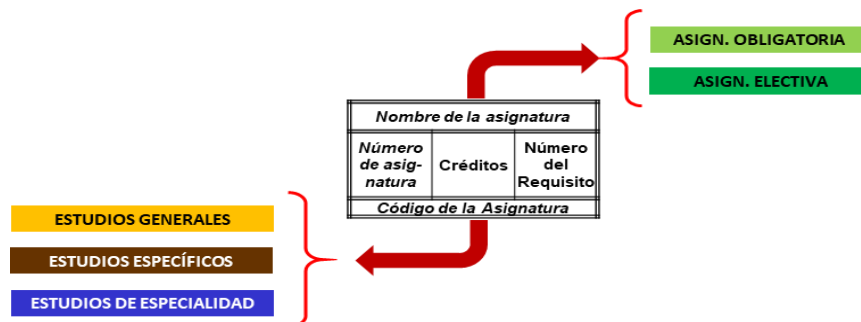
ASIGN. OBLIGATORIA

ASIGN. ELECTIVA

| Nombre de la asignatura | | |
|---|---|---|
| Número de asignatura | Créditos | Número del Requisito |
| Código de la Asignatura | | |

ESTUDIOS GENERALES

ESTUDIOS ESPECÍFICOS

ESTUDIOS DE ESPECIALIDAD